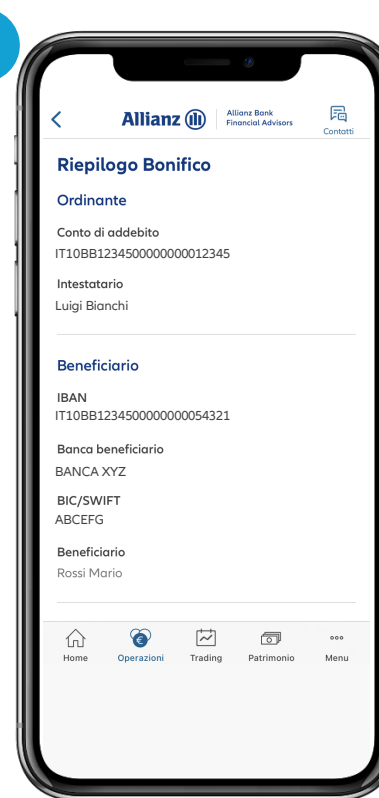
Allianz
Allianz Bank Financial Advisors
Contatti

Riepilogo Bonifico

Ordinante

Conto di addebito
IT10BB1234500000000012345

Intestatario
Luigi Bianchi

Beneficiario

IBAN
IT10BB1234500000000054321

Banca beneficiario
BANCA XYZ

BIC/SWIFT
ABCEFG

Beneficiario
Rossi Mario

Home
Operazioni
Trading
Patrimonio
Menu